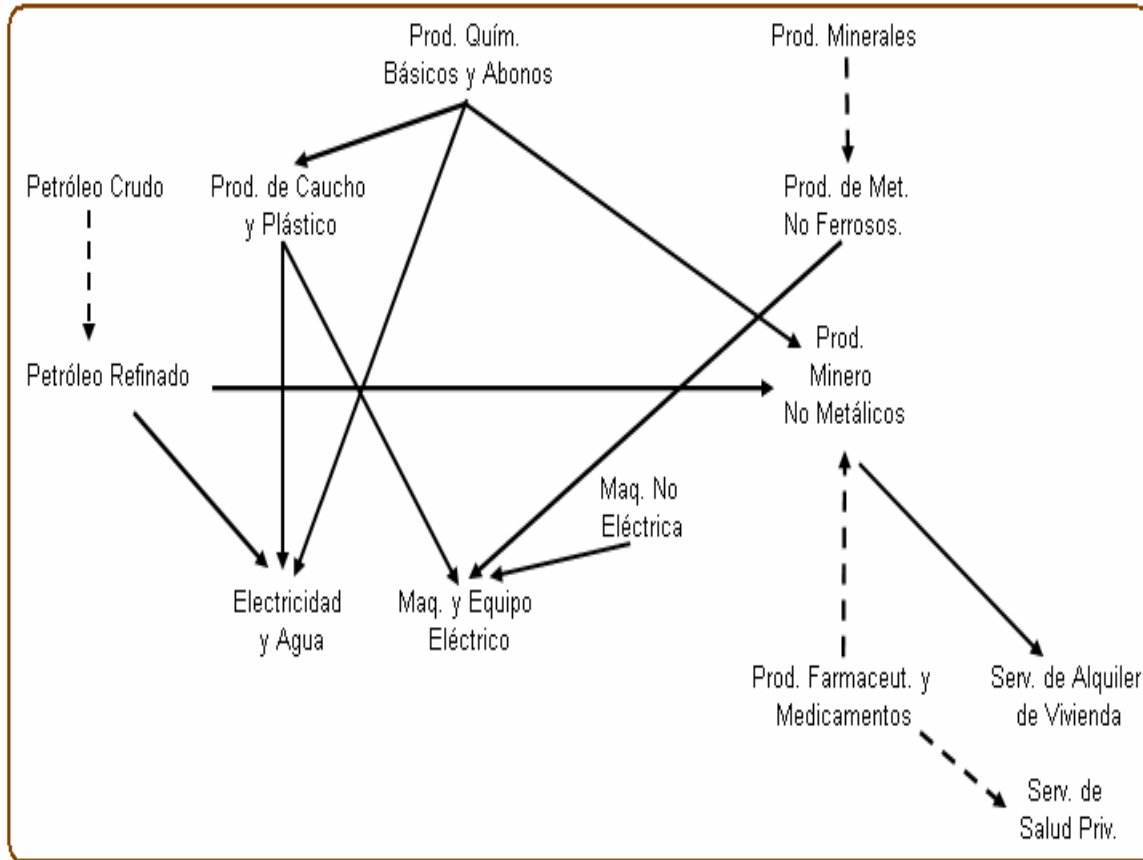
Prod. Quím. Básicos y Abonos

Prod. Minerales

Petróleo Crudo

Prod. de Caucho y Plástico

Prod. de Met. No Ferrosos.

Prod. Minero No Metálicos

Petróleo Refinado

Maq. No Eléctrica

Electricidad y Agua

Maq. y Equipo Eléctrico

Prod. Farmaceut. y Medicamentos

Serv. de Alquiler de Vivienda

Serv. de Salud Priv.